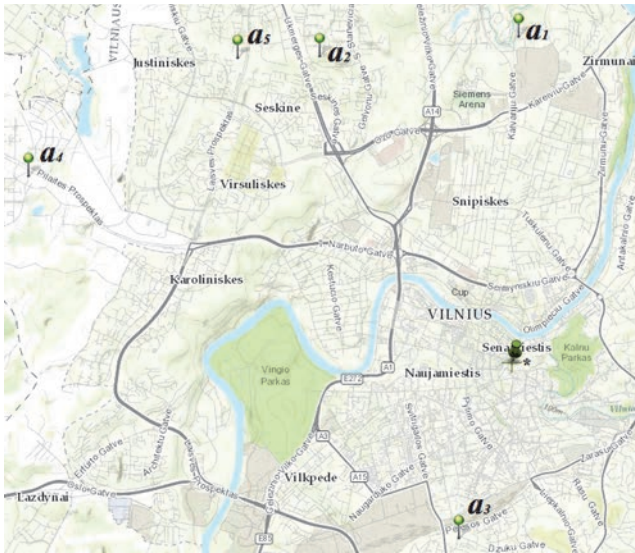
VILNIUS
Justiniskes
$a_5$
$a_2$
$a_1$
Zirmunai
Seskine
Siemens Arena
A14
Kareiviu Gatve
$a_4$
Pilaites Prospektas
Virsuliskes
Snipiskes
Karoliniskes
Narbuto Gatve
Seimyniskiu Gatve
Cup
Olimpieciu Gatve
VILNIUS
Senamiestis
Kalnu Parkas
Vingio Parkas
Naujamiestis
A1
E272
A3
A15
Vilkpede
Lazdynai
$a_3$
Dzuku Gatve
Zarasu Gatve
E85
Ateities Gatve
Gelvonu Gatve
Kalvariju Gatve
Zirmunu Gatve
Antakalnio Gatve
Tuskulenu Gatve
Kestucio Gatve
Pylimo Gatve
Naugarduko Gatve
Savanoriu Prospektas
Erfurto Gatve
Architektu Gatve
Rasu Gatve